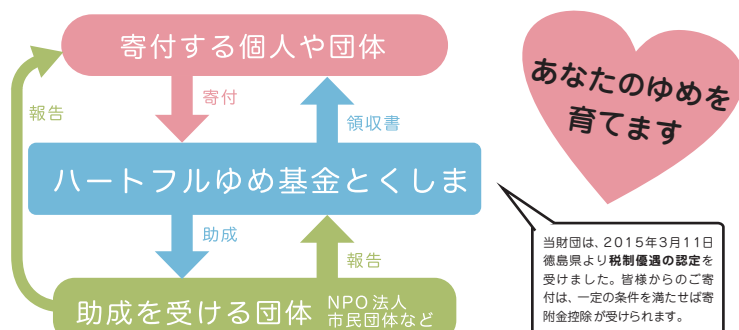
寄付する個人や団体

寄付

領収書

報告

ハートフルゆめ基金とくしま

助成

報告

助成を受ける団体 NPO法人 市民団体など

あなたのゆめを育てます

当財団は、2015年3月11日徳島県より税制優遇の認定を受けました。皆様からのご寄付は、一定の条件を満たせば寄附金控除が受けられます。